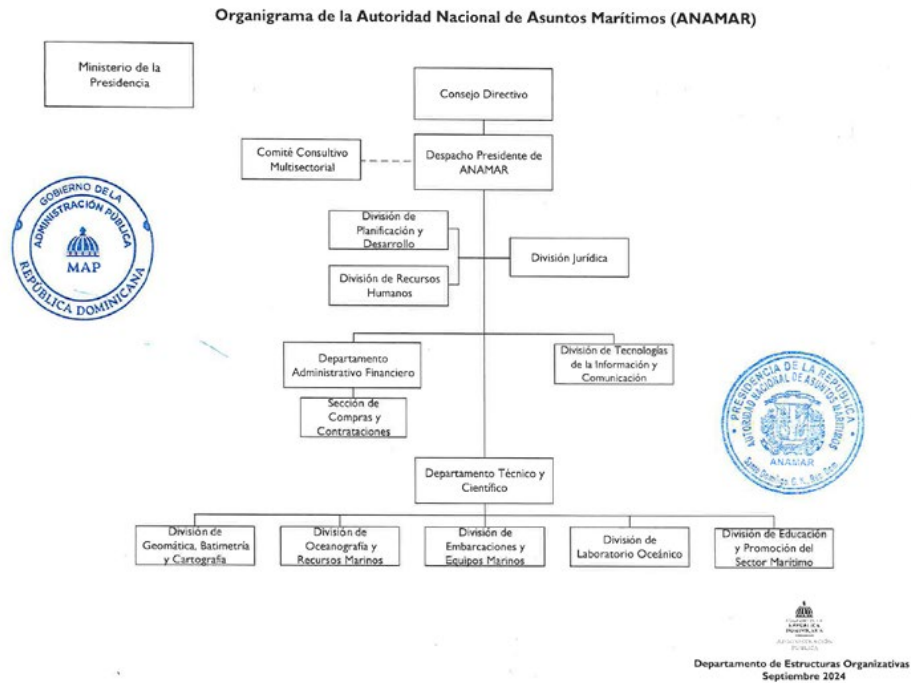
Organigrama de la Autoridad Nacional de Asuntos Marítimos (ANAMAR)

Ministerio de la Presidencia

Consejo Directivo

Comité Consultivo Multisectorial

Despacho Presidente de ANAMAR

GOBIERNO DE LA ADMINISTRACIÓN PÚBLICA
MAP
REPÚBLICA DOMINICANA

División de Planificación y Desarrollo

División Jurídica

División de Recursos Humanos

Departamento Administrativo Financiero

División de Tecnologías de la Información y Comunicación

PRESIDENCIA DE LA REPÚBLICA
AUTORIDAD NACIONAL DE ASUNTOS MARÍTIMOS
ANAMAR
Santo Domingo D.N., Rep. Dom.

Sección de Compras y Contrataciones

Departamento Técnico y Científico

División de Geomática, Batimetría y Cartografía

División de Oceanografía y Recursos Marinos

División de Embarcaciones y Equipos Marinos

División de Laboratorio Oceánico

División de Educación y Promoción del Sector Marítimo

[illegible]

Departamento de Estructuras Organizativas
Septiembre 2024